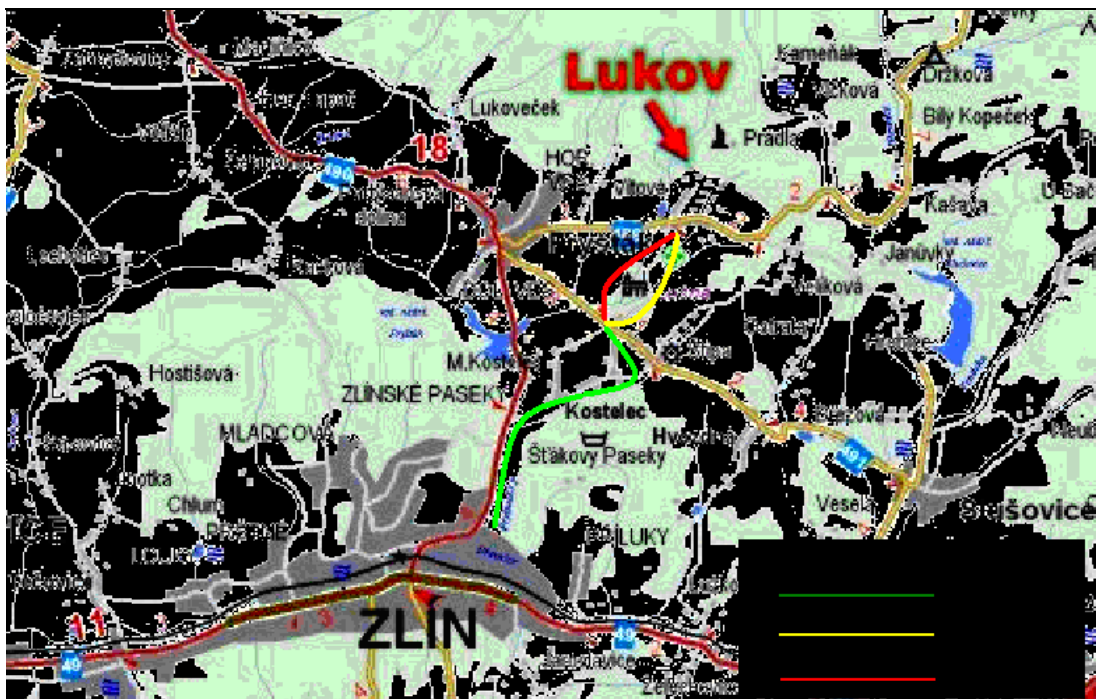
Lukov
Kameňák
Držková
Žlková
Bílý Kopeček
Pradlo
Lukoveček
18
490
HOŠ
Vítová
Kašava
Fryšták
Janůvky
Vlčková
Lechotice
Racková
Hostišová
M.Kostelec
Sv. Štípa
ZLÍNSKÉ PASEKY
Kostelec
Hvozdná
MLADCOVÁ
Šťákovy Paseky
Březová
491
Veselá
Sejšovice
Chlum
BOLUKY
11
ZLÍN
49
49